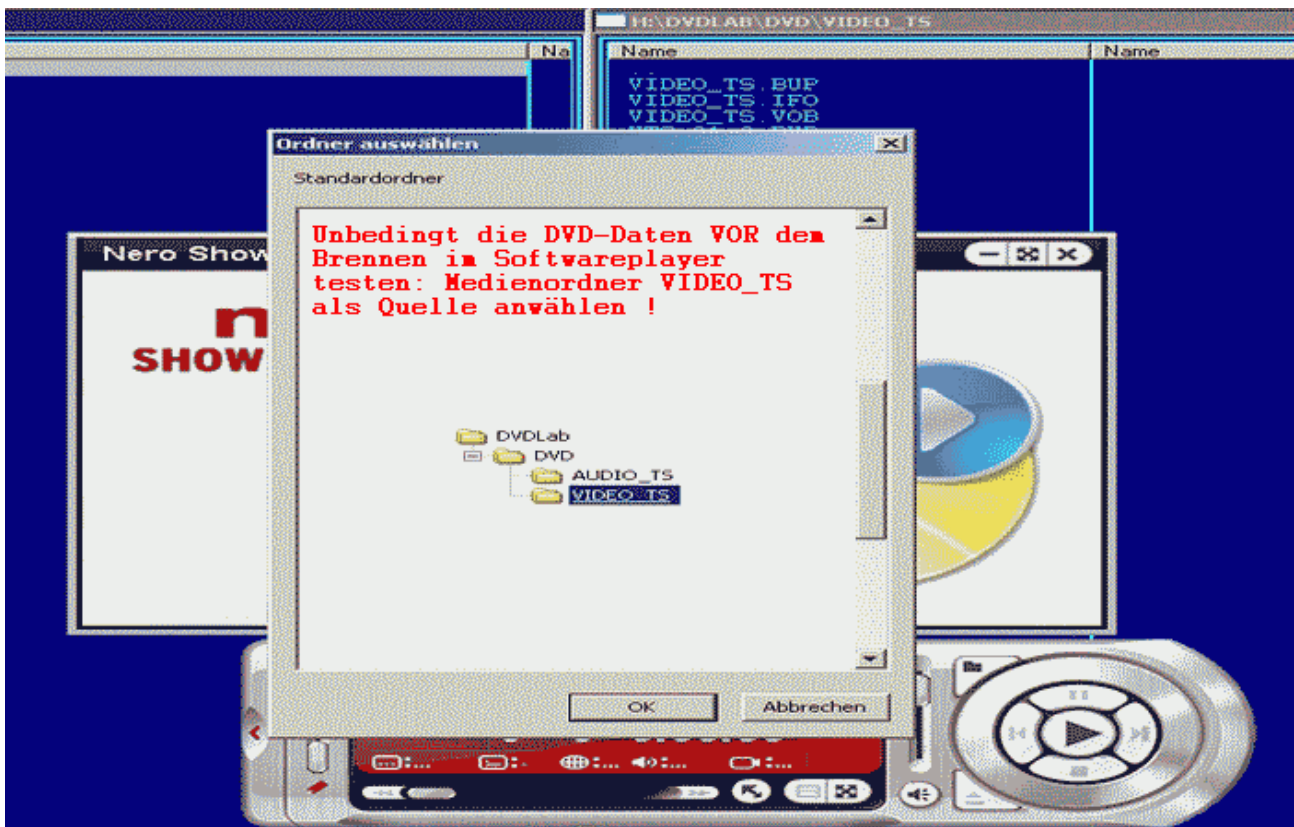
H:\DVDLAB\DVD\VIDEO_TS

Na

Name

Name

VIDEO_TS.BUP
VIDEO_TS.IFO
VIDEO_TS.VOB

Ordner auswählen

Standardordner

Unbedingt die DVD-Daten VOR dem Brennen im Softwareplayer testen: Medienordner VIDEO_TS als Quelle anwählen !

DVDLab
DVD
AUDIO_TS
VIDEO_TS

OK

Abbrechen

Nero Show

n
SHOW